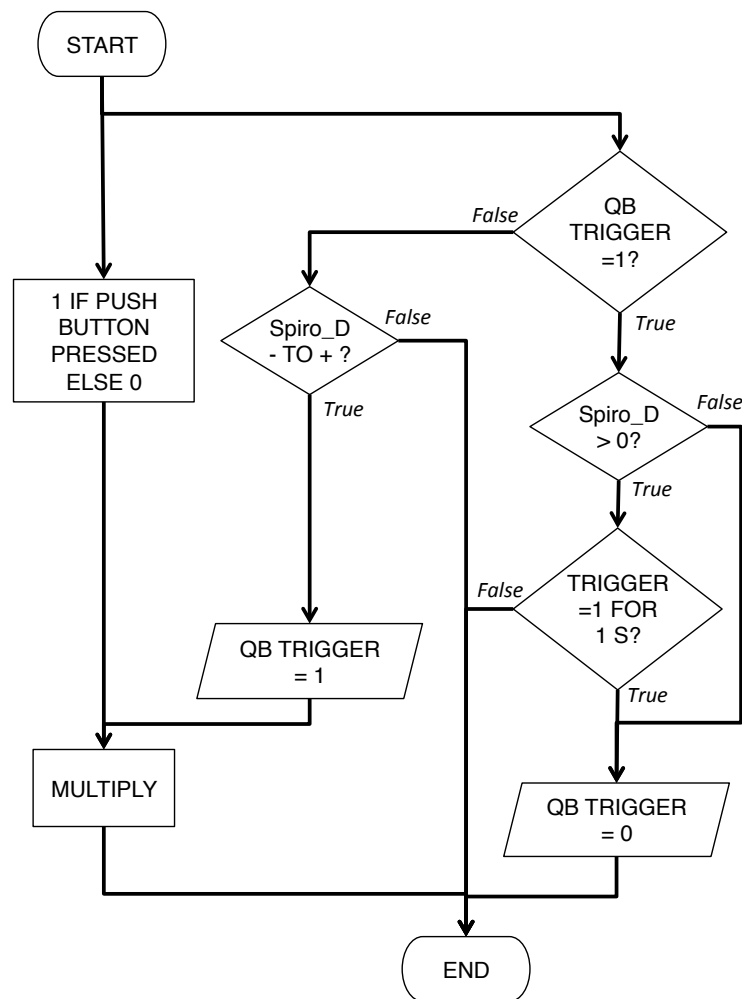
START

QB TRIGGER =1?

False

True

1 IF PUSH BUTTON PRESSED ELSE 0

Spiro_D - TO + ?

False

True

Spiro_D > 0?

False

True

TRIGGER =1 FOR 1 S?

False

True

QB TRIGGER = 1

MULTIPLY

QB TRIGGER = 0

END